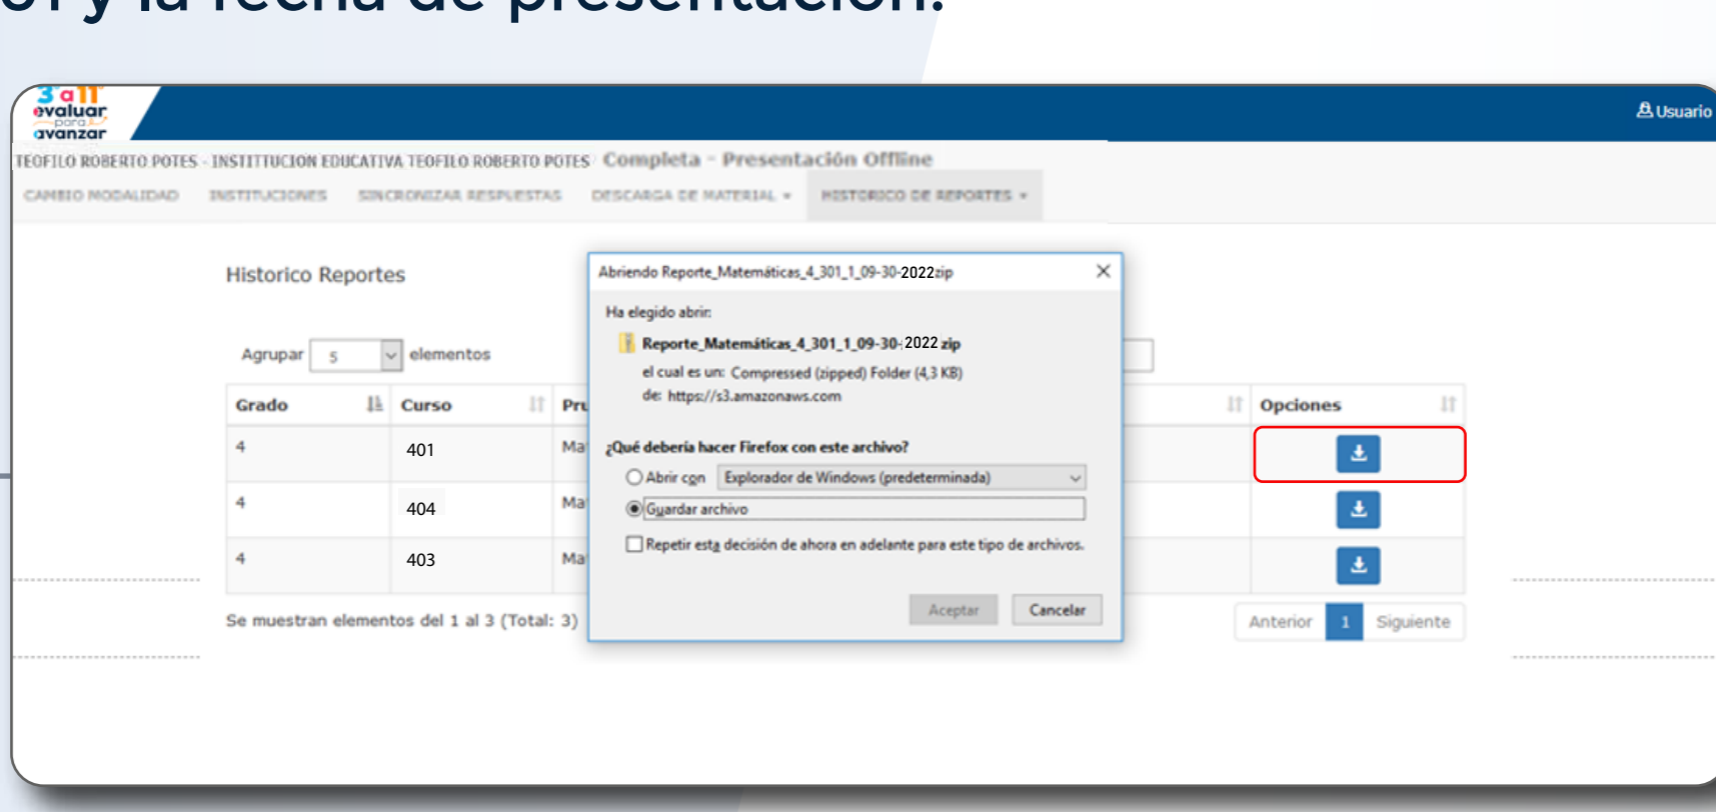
3 a 11 evaluar para avanzar

Usuario

TEOFILO ROBERTO POTES - INSTITUCION EDUCATIVA TEOFILO ROBERTO POTES Completa - Presentación Offline

CAMBIO MODALIDAD INSTITUCIONES SINCRONIZAR RESPUESTAS DESCARGA DE MATERIAL ▾ HISTORICO DE REPORTES ▾

Historico Reportes

Agrupar 5 elementos

| Grado | Curso | Pr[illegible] | | Opciones |
|---|---|---|---|---|
| 4 | 401 | Ma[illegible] | | |
| 4 | 404 | Ma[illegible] | | |
| 4 | 403 | Ma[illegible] | | |

Se muestran elementos del 1 al 3 (Total: 3)

Anterior 1 Siguiente

Abriendo Reporte_Matemáticas_4_301_1_09-30-2022zip

Ha elegido abrir:

Reporte_Matemáticas_4_301_1_09-30-2022 zip

el cual es un: Compressed (zipped) Folder (4,3 KB)

de: https://s3.amazonaws.com

¿Qué debería hacer Firefox con este archivo?

Abrir con Explorador de Windows (predeterminada)

Guardar archivo

Repetir esta decisión de ahora en adelante para este tipo de archivos.

Aceptar Cancelar